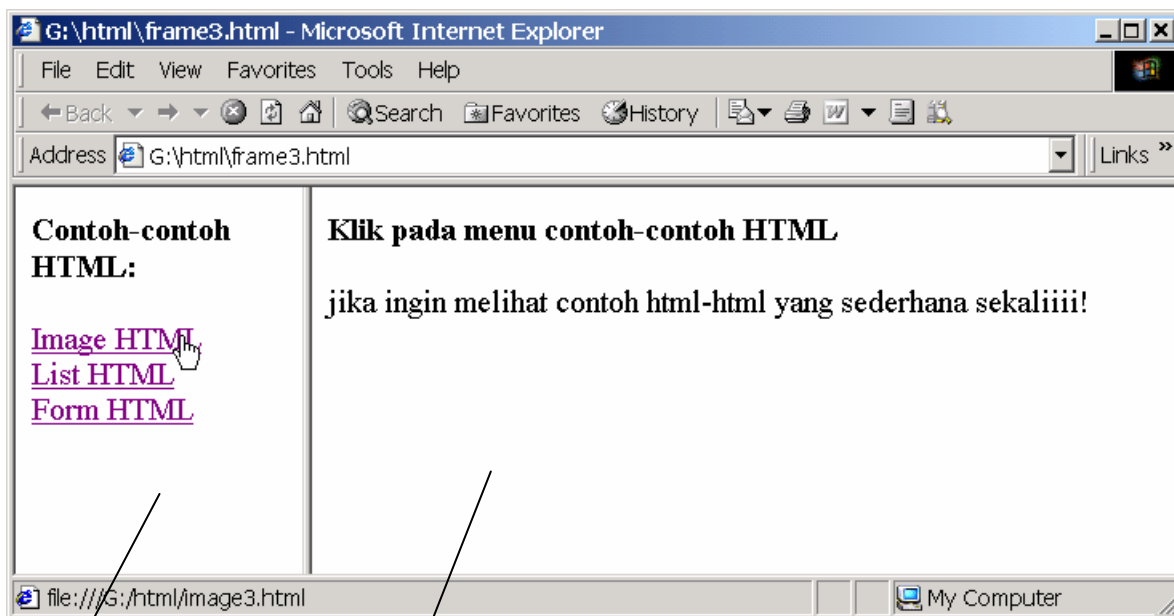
G:\html\frame3.html - Microsoft Internet Explorer

File Edit View Favorites Tools Help

Back Search Favorites History

Address G:\html\frame3.html Links »

**Contoh-contoh HTML:**

Image HTML
List HTML
Form HTML

**Klik pada menu contoh-contoh HTML**

jika ingin melihat contoh html-html yang sederhana sekaliiii!

file:///G:/html/image3.html My Computer